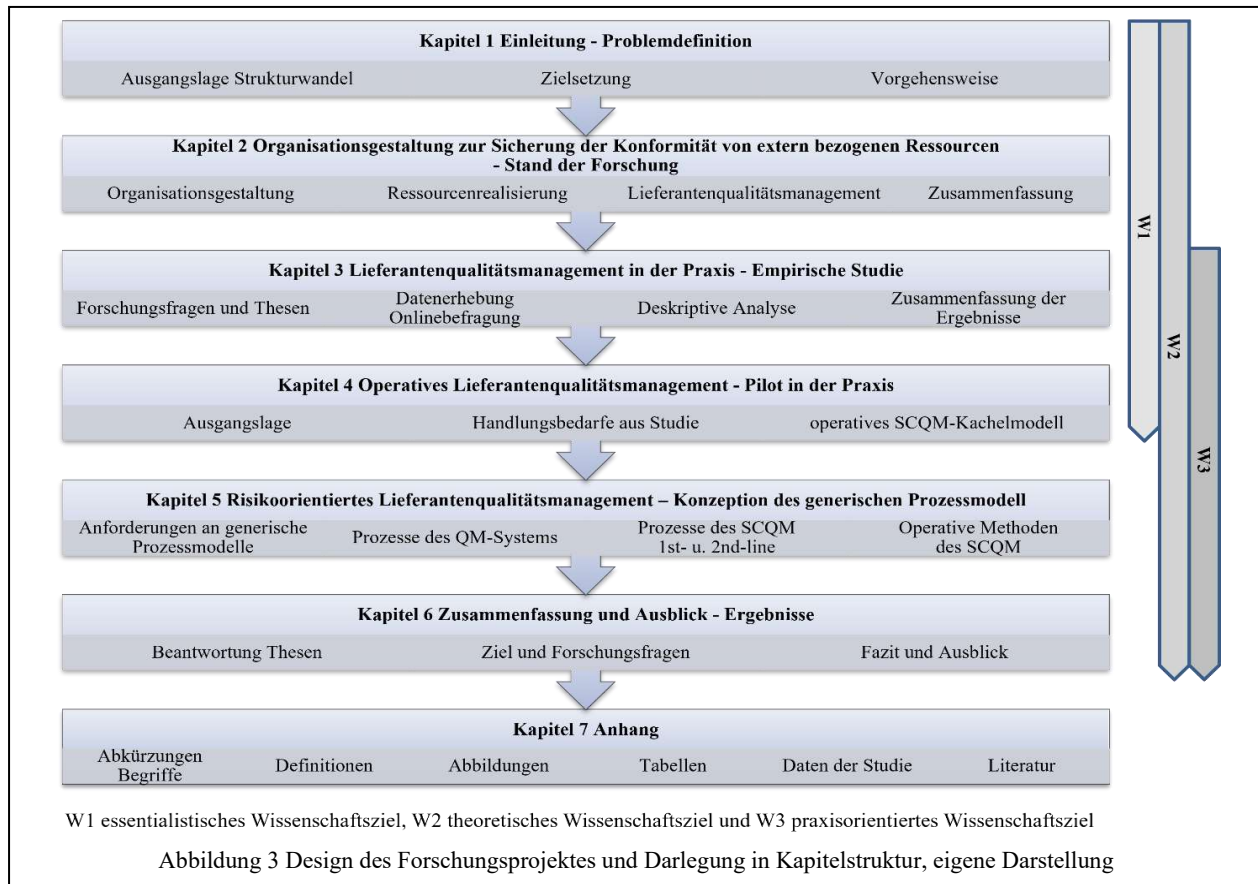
**Kapitel 1 Einleitung - Problemdefinition**

Ausgangslage Strukturwandel | Zielsetzung | Vorgehensweise

**Kapitel 2 Organisationsgestaltung zur Sicherung der Konformität von extern bezogenen Ressourcen - Stand der Forschung**

Organisationsgestaltung | Ressourcenrealisierung | Lieferantenqualitätsmanagement | Zusammenfassung

**Kapitel 3 Lieferantenqualitätsmanagement in der Praxis - Empirische Studie**

Forschungsfragen und Thesen | Datenerhebung Onlinebefragung | Deskriptive Analyse | Zusammenfassung der Ergebnisse

**Kapitel 4 Operatives Lieferantenqualitätsmanagement - Pilot in der Praxis**

Ausgangslage | Handlungsbedarfe aus Studie | operatives SCQM-Kachelmodell

**Kapitel 5 Risikoorientiertes Lieferantenqualitätsmanagement – Konzeption des generischen Prozessmodell**

Anforderungen an generische Prozessmodelle | Prozesse des QM-Systems | Prozesse des SCQM 1st- u. 2nd-line | Operative Methoden des SCQM

**Kapitel 6 Zusammenfassung und Ausblick - Ergebnisse**

Beantwortung Thesen | Ziel und Forschungsfragen | Fazit und Ausblick

**Kapitel 7 Anhang**

Abkürzungen Begriffe | Definitionen | Abbildungen | Tabellen | Daten der Studie | Literatur

W1

W2

W3

W1 essentialistisches Wissenschaftsziel, W2 theoretisches Wissenschaftsziel und W3 praxisorientiertes Wissenschaftsziel

Abbildung 3 Design des Forschungsprojektes und Darlegung in Kapitelstruktur, eigene Darstellung